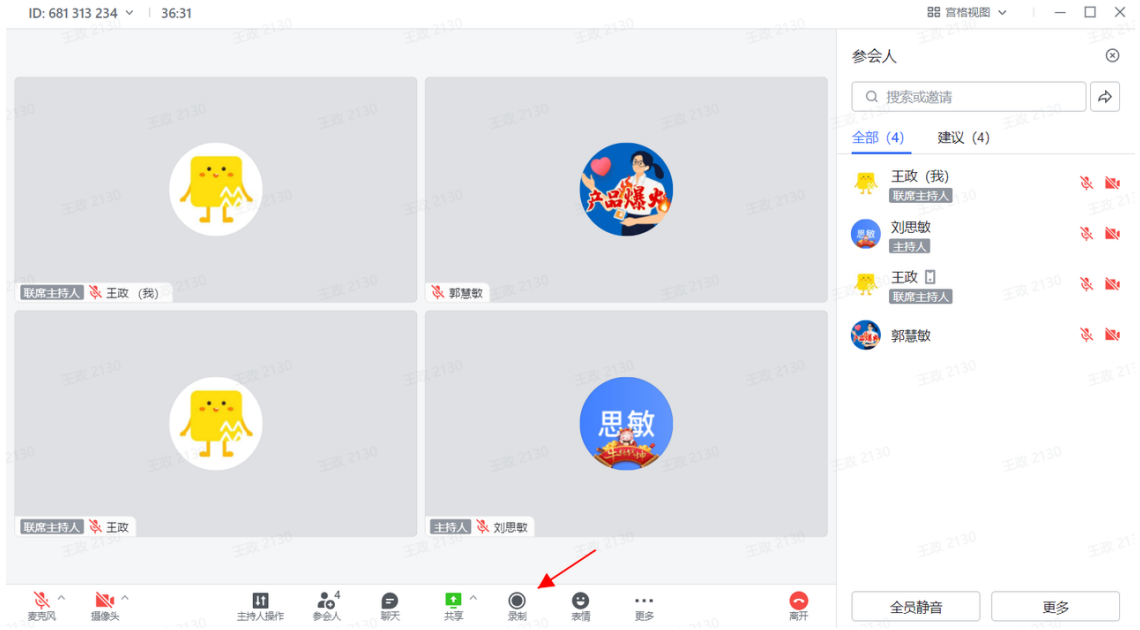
ID: 681 313 234 | 36:31

宫格视图

联席主持人 王政 （我）

郭慧敏

联席主持人 王政

主持人 刘思敏

思敏

产品爆

参会人

搜索或邀请

全部 (4) 建议 (4)

王政 (我)
联席主持人

刘思敏
主持人

王政
联席主持人

郭慧敏

麦克风 摄像头 主持人操作 参会人 4 聊天 共享 录制 表情 更多 离开

全员静音 更多

王政 2130